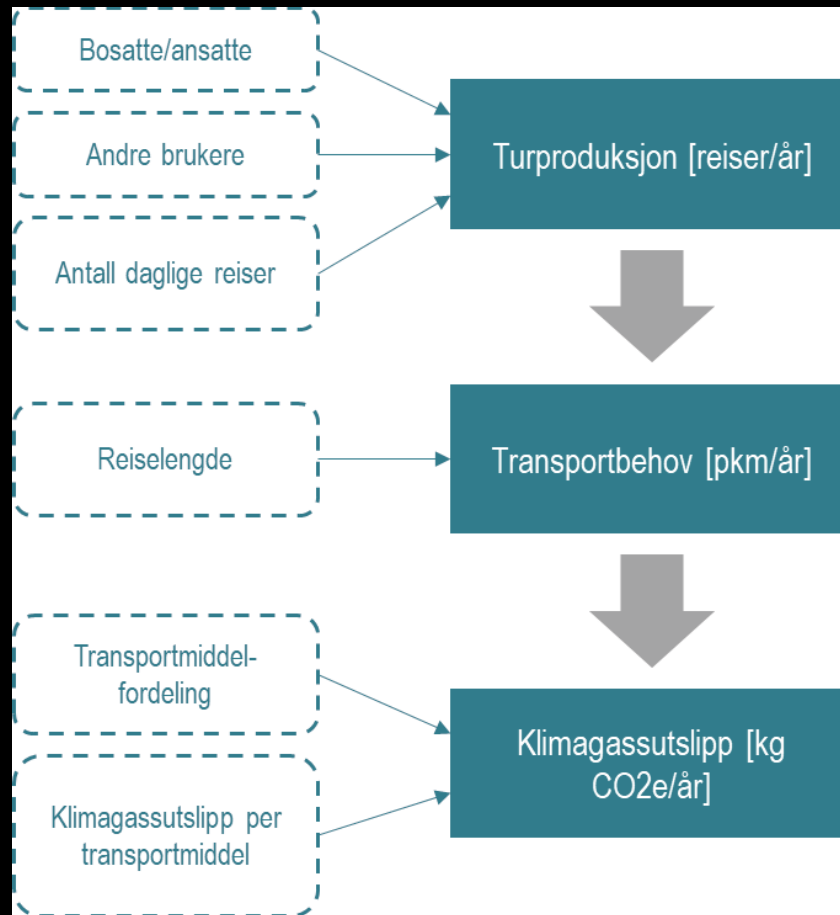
Bosatte/ansatte

Andre brukere

Antall daglige reiser

Turproduksjon [reiser/år]

Reiselengde

Transportbehov [pkm/år]

Transportmiddel-fordeling

Klimagassutslipp per transportmiddel

Klimagassutslipp [kg CO2e/år]